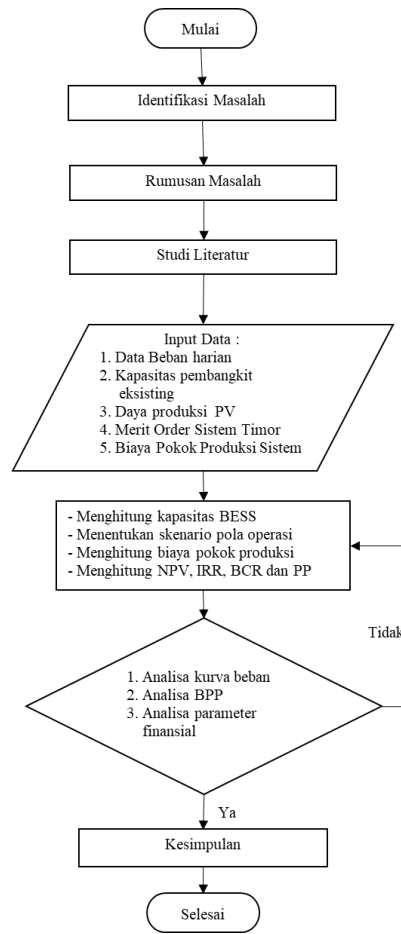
Mulai

Identifikasi Masalah

Rumusan Masalah

Studi Literatur

Input Data :
1. Data Beban harian
2. Kapasitas pembangkit eksisting
3. Daya produksi PV
4. Merit Order Sistem Timor
5. Biaya Pokok Produksi Sistem

- Menghitung kapasitas BESS
- Menentukan skenario pola operasi
- Menghitung biaya pokok produksi
- Menghitung NPV, IRR, BCR dan PP

Tidak

1. Analisa kurva beban
2. Analisa BPP
3. Analisa parameter finansial

Ya

Kesimpulan

Selesai